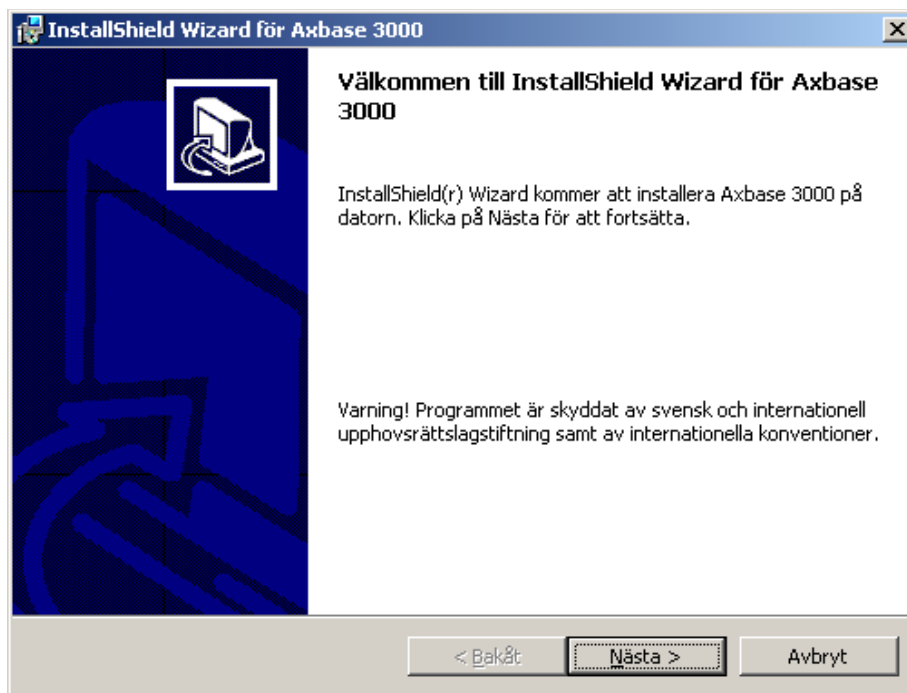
InstallShield Wizard för Axbase 3000

Välkommen till InstallShield Wizard för Axbase 3000

InstallShield(r) Wizard kommer att installera Axbase 3000 på datorn. Klicka på Nästa för att fortsätta.

Varning! Programmet är skyddat av svensk och internationell upphovsrättslagstiftning samt av internationella konventioner.

< Bakåt
Nästa >
Avbryt